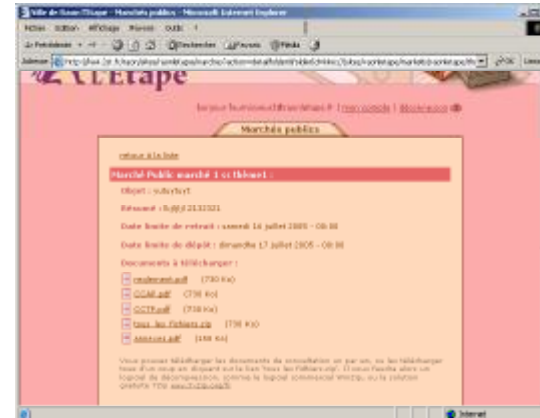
Ville de Raon-l'Etape - Marchés publics - Microsoft Internet Explorer

Fichier Edition Affichage Favoris Outils ?

Précédente Rechercher Favoris Média

Adresse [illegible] OK Liens

L'Etape

bonjour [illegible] | mon compte | déconnexion

Marchés publics

retour à la liste

Marché Public marché 1 et thème1 :

Objet : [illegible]

Résumé : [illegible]

Date limite de retrait : samedi 16 juillet 2005 - 08:00

Date limite de dépôt : dimanche 17 juillet 2005 - 08:00

Documents à télécharger :

reglement.pdf (730 Ko)

CCAP.pdf (730 Ko)

CCTP.pdf (730 Ko)

tous les fichiers.zip (730 Ko)

annexes.pdf (188 Ko)

Vous pouvez télécharger les documents de consultation un par un, ou les télécharger tous d'un coup en cliquant sur le lien "tous les fichiers.zip". Il vous faudra alors un logiciel de décompression, comme le logiciel commercial WinZip, ou la solution gratuite 7Zip www.7-zip.org/fr

Internet